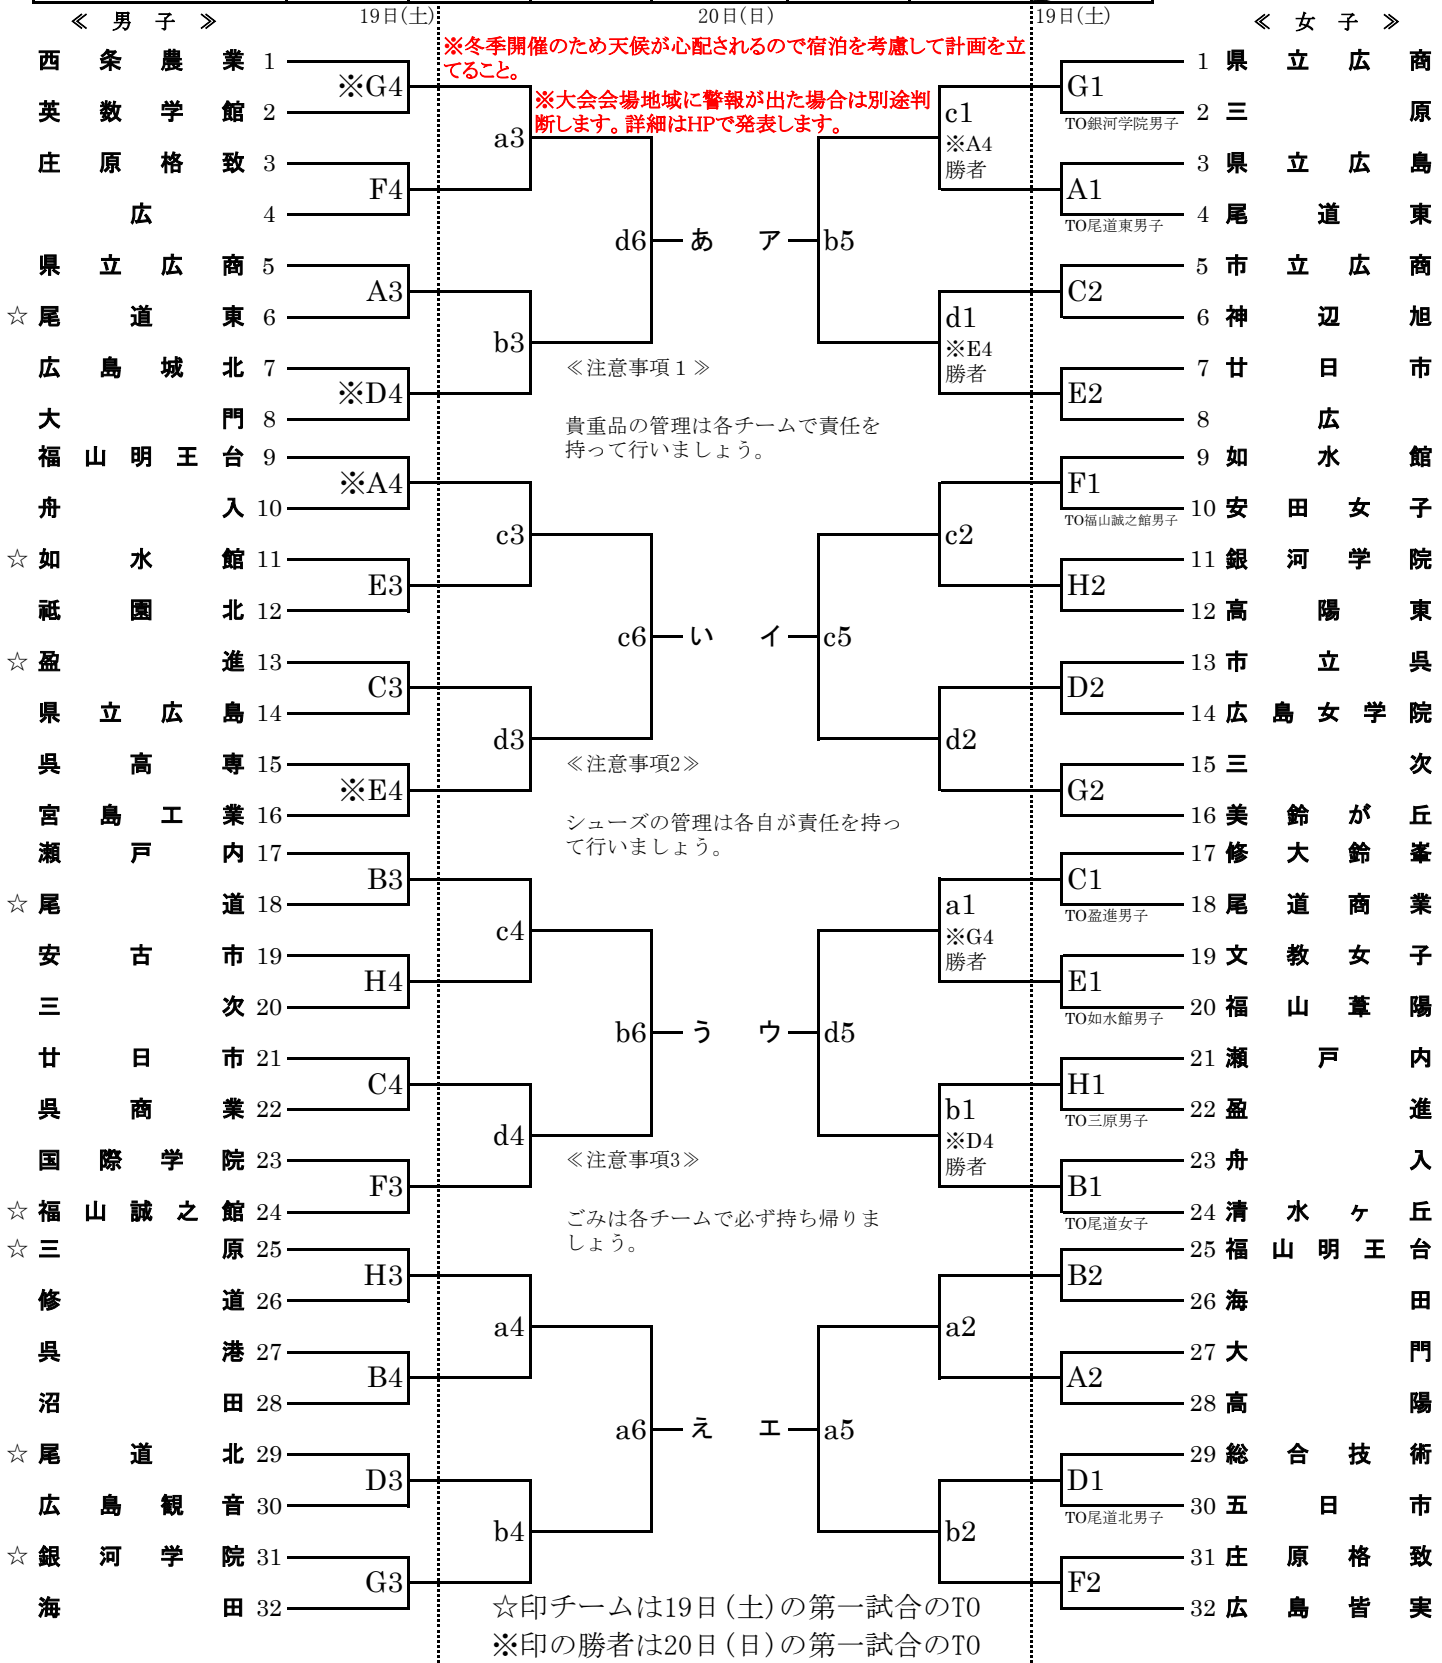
《 男 子 》

19日(土)

20日(日)

19日(土)

《 女 子 》

※冬季開催のため天候が心配されるので宿泊を考慮して計画を立てること。

※大会会場地域に警報が出た場合は別途判断します。詳細はHPで発表します。

西条農業 1
英数学館 2
庄原格致 3
広 4
県立広商 5
☆尾道東 6
広島城北 7
大門 8
福山明王台 9
舟入 10
☆如水館 11
祇園北 12
☆盈進 13
県立広島 14
呉高専 15
宮島工業 16
瀬戸内 17
☆尾道 18
安古市 19
三次 20
廿日市 21
呉商業 22
国際学院 23
☆福山誠之館 24
☆三原 25
修道 26
呉港 27
沼田 28
☆尾道北 29
広島観音 30
☆銀河学院 31
海田 32

※G4
F4
A3
※D4
※A4
E3
C3
※E4
B3
H4
C4
F3
H3
B4
D3
G3

a3
b3
c3
d3
c4
d4
a4
b4

d6 あ
c6 い
b6 う
a6 え

ア b5
イ c5
ウ d5
エ a5

≪注意事項１≫
貴重品の管理は各チームで責任を持って行いましょう。

≪注意事項2≫
シューズの管理は各自が責任を持って行いましょう。

≪注意事項3≫
ごみは各チームで必ず持ち帰りましょう。

c1 ※A4勝者
d1 ※E4勝者
c2
d2
a1 ※G4勝者
b1 ※D4勝者
a2
b2

G1 TO銀河学院男子
A1 TO尾道東男子
C2
E2
F1 TO福山誠之館男子
H2
D2
G2
C1 TO盈進男子
E1 TO如水館男子
H1 TO三原男子
B1 TO尾道女子
B2
A2
D1 TO尾道北男子
F2

1 県立広商
2 三原
3 県立広島
4 尾道東
5 市立広商
6 神辺旭
7 廿日市
8 広
9 如水館
10 安田女子
11 銀河学院
12 高陽東
13 市立呉
14 広島女学院
15 三次
16 美鈴が丘
17 修大鈴峯
18 尾道商業
19 文教女子
20 福山葦陽
21 瀬戸内
22 盈進
23 舟入
24 清水ヶ丘
25 福山明王台
26 海田
27 大門
28 高陽
29 総合技術
30 五日市
31 庄原格致
32 広島皆実

☆印チームは19日（土）の第一試合のT0
※印の勝者は20日（日）の第一試合のT0